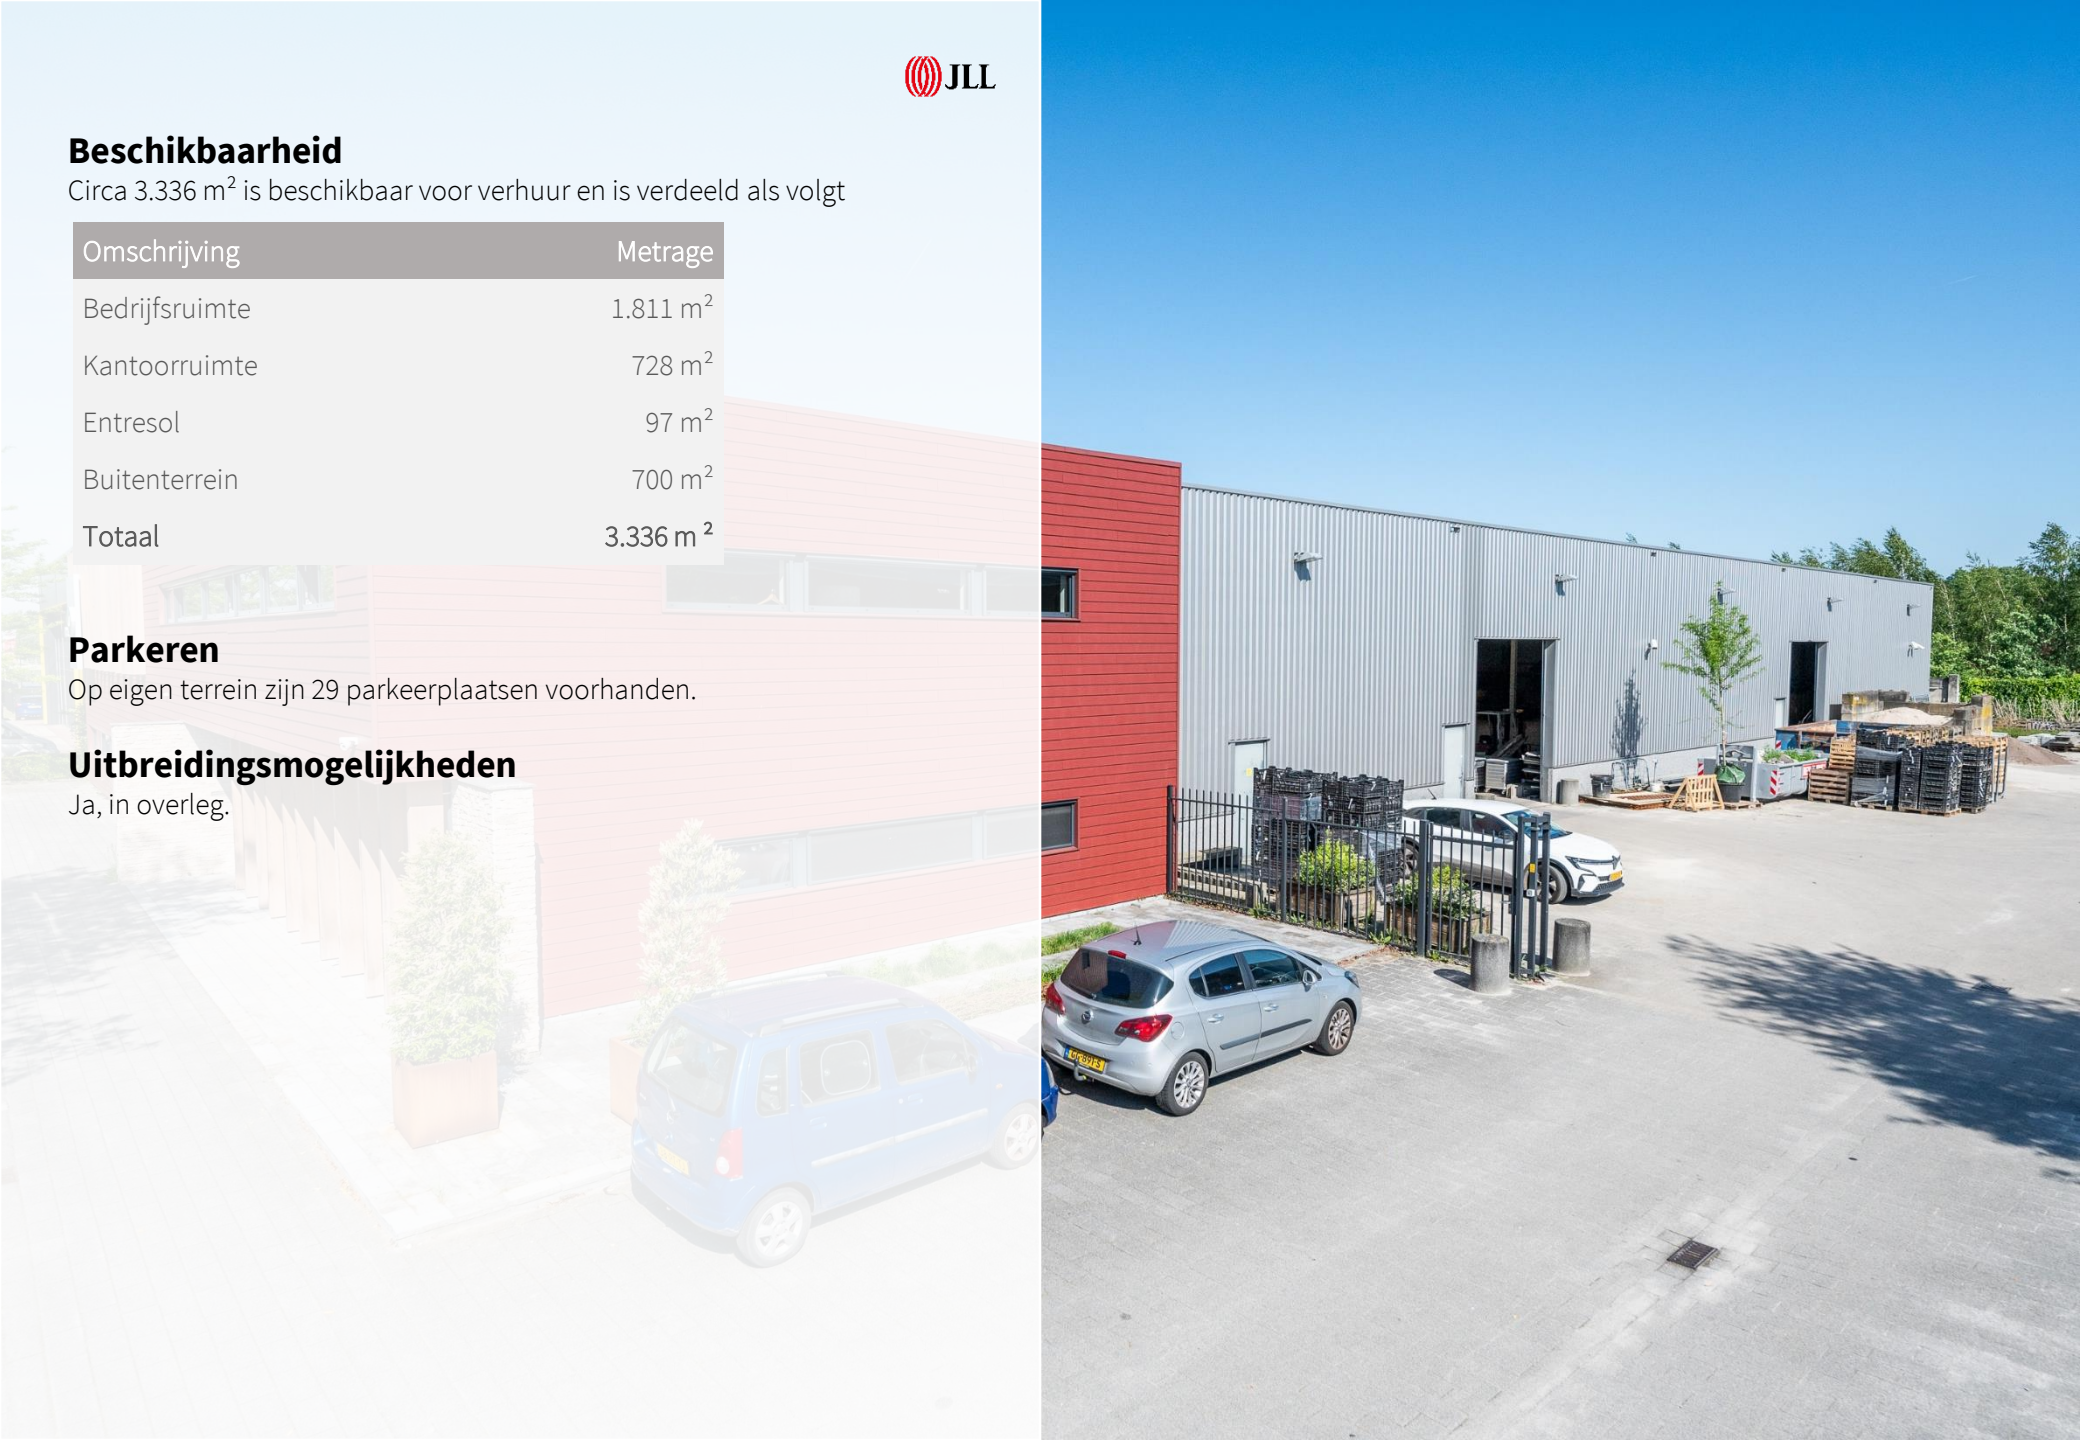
JLL

**Beschikbaarheid**
Circa 3.336 m$^2$ is beschikbaar voor verhuur en is verdeeld als volgt

| Omschrijving | Metrage |
|---|---|
| Bedrijfsruimte | 1.811 m$^2$ |
| Kantoorruimte | 728 m$^2$ |
| Entresol | 97 m$^2$ |
| Buitenterrein | 700 m$^2$ |
| Totaal | 3.336 m $^2$ |

**Parkeren**
Op eigen terrein zijn 29 parkeerplaatsen voorhanden.

**Uitbreidingsmogelijkheden**
Ja, in overleg.